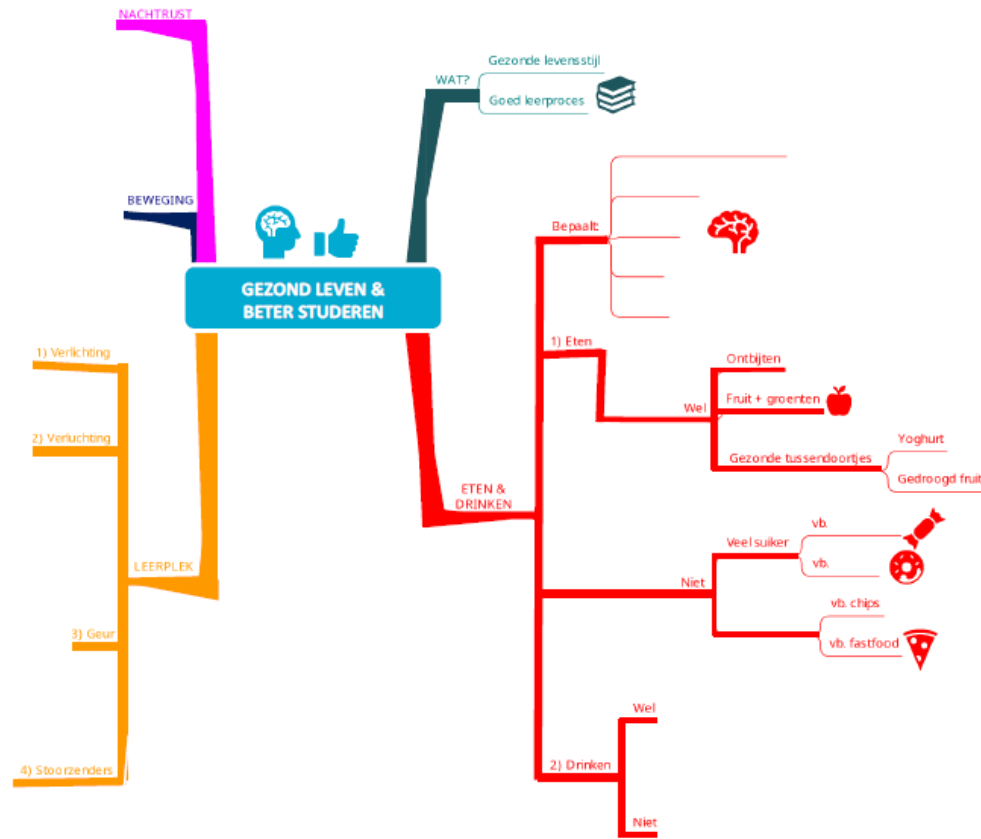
NACHTRUST

BEWEGING

GEZOND LEVEN & BETER STUDEREN

WAT?
Gezonde levensstijl
Goed leerproces

Bepaalt:

1) Eten
Wel
Ontbijten
Fruit + groenten
Gezonde tussendoortjes
Yoghurt
Gedroogd fruit

ETEN & DRINKEN

Niet
Veel suiker
vb.
vb.
vb. chips
vb. fastfood

2) Drinken
Wel
Niet

LEERPLEK
1) Verlichting
2) Verluchting
3) Geur
4) Stoorzenders